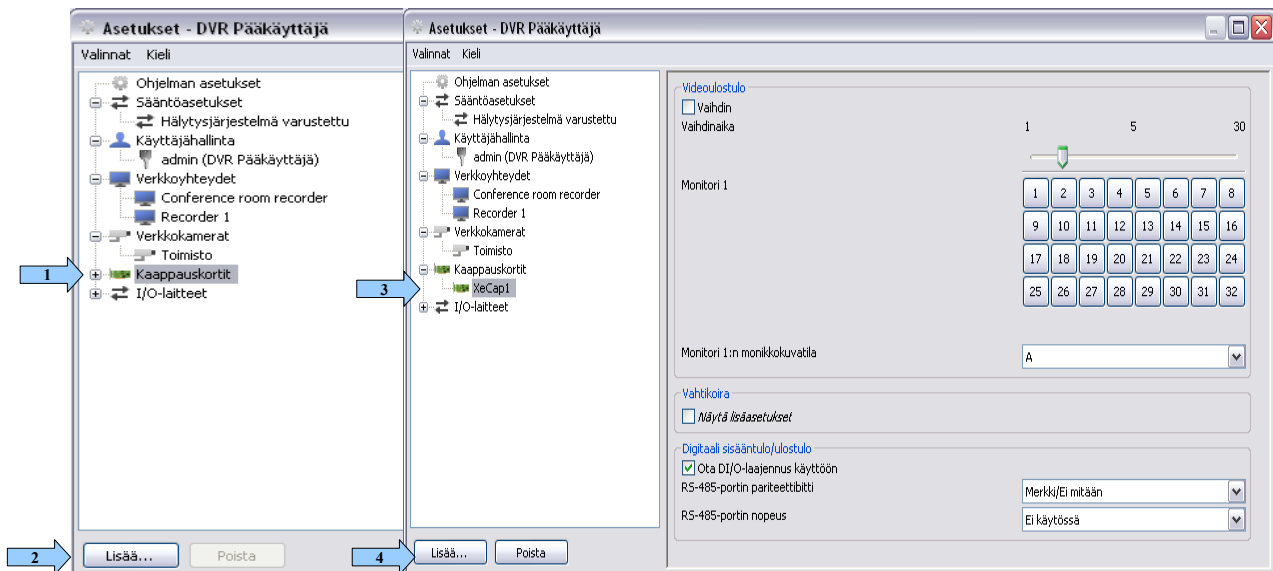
Asetukset - DVR Pääkäyttäjä

Valinnat Kieli

Ohjelman asetukset
Sääntöasetukset
Hälytysjärjestelmä varustettu
Käyttäjähallinta
admin (DVR Pääkäyttäjä)
Verkkoyhteydet
Conference room recorder
Recorder 1
Verkkokamerat
Toimisto
1
Kaappauskortit
I/O-laitteet

2
Lisää...
Poista

Asetukset - DVR Pääkäyttäjä

Valinnat Kieli

Ohjelman asetukset
Sääntöasetukset
Hälytysjärjestelmä varustettu
Käyttäjähallinta
admin (DVR Pääkäyttäjä)
Verkkoyhteydet
Conference room recorder
Recorder 1
Verkkokamerat
Toimisto
Kaappauskortit
3
XeCap1
I/O-laitteet

4
Lisää...
Poista

Videoulostulo
Vaihdin
Vaihdinaika
1 5 30
Monitori 1

| 1 | 2 | 3 | 4 | 5 | 6 | 7 | 8 |
|---|---|---|---|---|---|---|---|
| 9 | 10 | 11 | 12 | 13 | 14 | 15 | 16 |
| 17 | 18 | 19 | 20 | 21 | 22 | 23 | 24 |
| 25 | 26 | 27 | 28 | 29 | 30 | 31 | 32 |

Monitori 1:n monikkokuvatila
A

Vahtikoira
Näytä lisäasetukset

Digitaali sisääntulo/ulostulo
Ota DI/O-laajennus käyttöön
RS-485-portin pariteettibitti
Merkki/Ei mitään
RS-485-portin nopeus
Ei käytössä